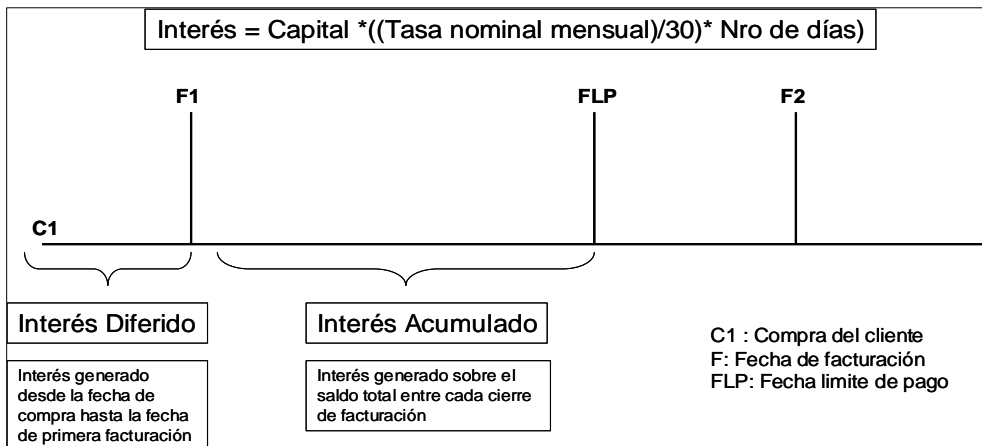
Interés = Capital *((Tasa nominal mensual)/30)* Nro de días)

F1

FLP

F2

C1

Interés Diferido

Interés generado desde la fecha de compra hasta la fecha de primera facturación

Interés Acumulado

Interés generado sobre el saldo total entre cada cierre de facturación

C1 : Compra del cliente
F: Fecha de facturación
FLP: Fecha limite de pago